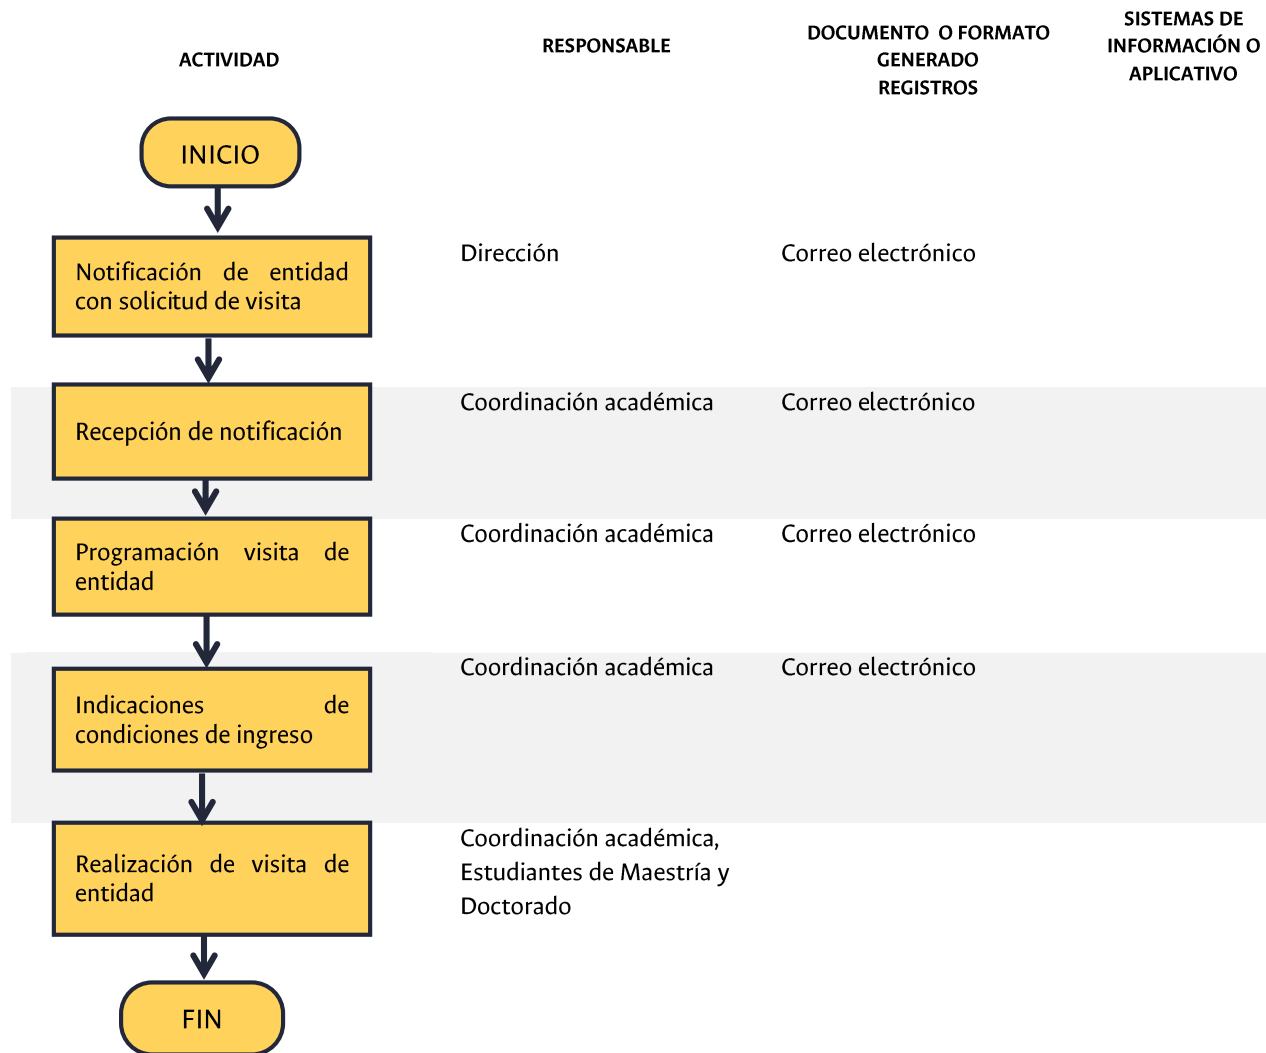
| ACTIVIDAD | RESPONSABLE | DOCUMENTO O FORMATO GENERADO REGISTROS | SISTEMAS DE INFORMACIÓN O APLICATIVO |
|---|---|---|---|
| INICIO | | | |
| Notificación de entidad con solicitud de visita | Dirección | Correo electrónico | |
| Recepción de notificación | Coordinación académica | Correo electrónico | |
| Programación visita de entidad | Coordinación académica | Correo electrónico | |
| Indicaciones de condiciones de ingreso | Coordinación académica | Correo electrónico | |
| Realización de visita de entidad | Coordinación académica, Estudiantes de Maestría y Doctorado | | |
| FIN | | | |